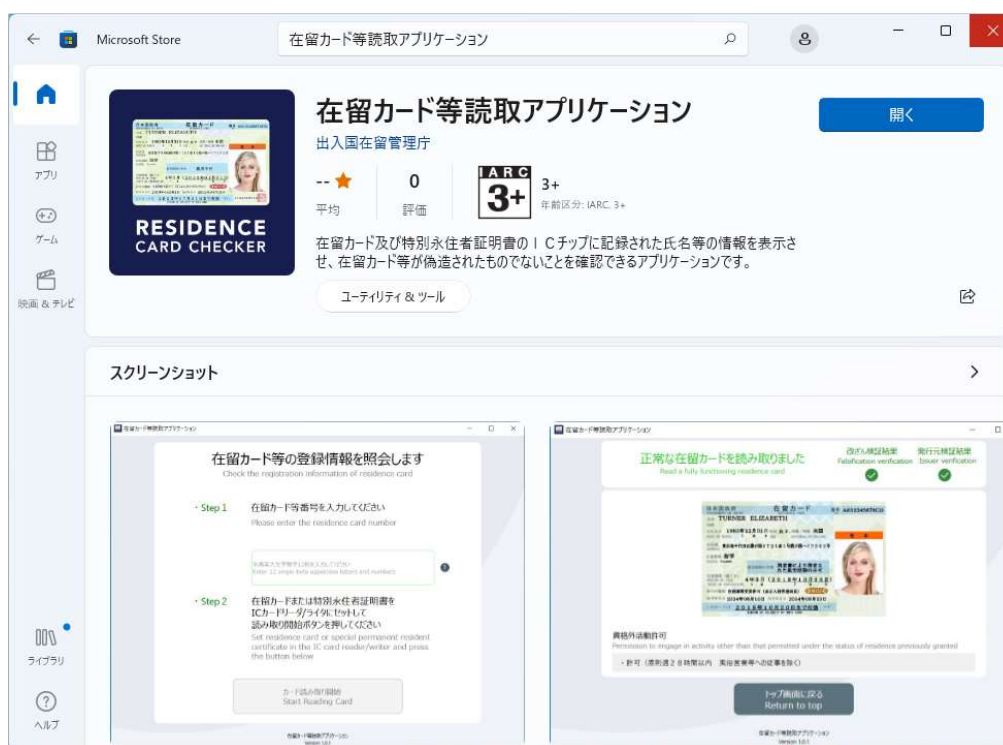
Microsoft Store

在留カード等読取アプリケーション

アプリ
ゲーム
映画 & テレビ
ライブラリ
ヘルプ

RESIDENCE
CARD CHECKER

在留カード等読取アプリケーション
出入国在留管理庁

開く

-- ★
平均

0
評価

IARC 3+
3+
年齢区分: IARC 3+

在留カード及び特別永住者証明書のＩＣチップに記録された氏名等の情報を表示させ、在留カード等が偽造されたものでないことを確認できるアプリケーションです。

ユーティリティ & ツール

スクリーンショット

在留カード等読取アプリケーション

在留カード等の登録情報を照会します
Check the registration information of residence card

・Step 1 在留カード等番号を入力してください
Please enter the residence card number

・Step 2 在留カードまたは特別永住者証明書をICカードリーダ/ライタにセットして読み取り開始ボタンを押してください
Set residence card or special permanent resident certificate in the IC card reader/writer and press the button below

カード読み取り開始
Start Reading Card

在留カード等読取アプリケーション

在留カード等読取アプリケーション

正常な在留カードを読み取りました
Read a fully functioning residence card

改ざん検証結果
Falsification verification

発行元検証結果
Issuer verification

在留カード
TURNER ELIZABETH

資格外活動許可
Permission to engage in activity other than that permitted under the status of residence previously granted

・許可（原則週２８時間以内・風俗営業等の従事を除く）

トップ画面に戻る
Return to top

在留カード等読取アプリケーション